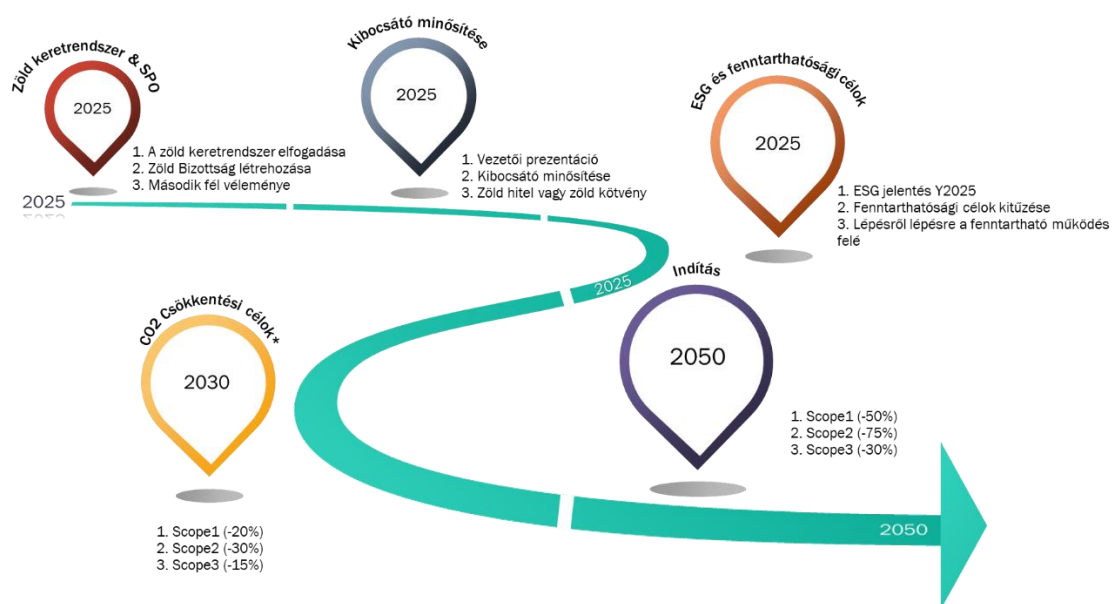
Zöld keretrendszer & SPO

2025

1. A zöld keretrendszer elfogadása
2. Zöld Bizottság létrehozása
3. Második fél véleménye

Kibocsátó minősítése

2025

1. Vezetői prezentáció
2. Kibocsátó minősítése
3. Zöld hitel vagy zöld kötvény

ESG és fenntarthatósági célok

2025

1. ESG jelentés Y2025
2. Fenntarthatósági célok kitűzése
3. Lépésről lépésre a fenntartható működés felé

2025

2025

Indítás

2050

1. Scope1 (-50%)
2. Scope2 (-75%)
3. Scope3 (-30%)

CO2 Csökkentési célok*

2030

1. Scope1 (-20%)
2. Scope2 (-30%)
3. Scope3 (-15%)

2050